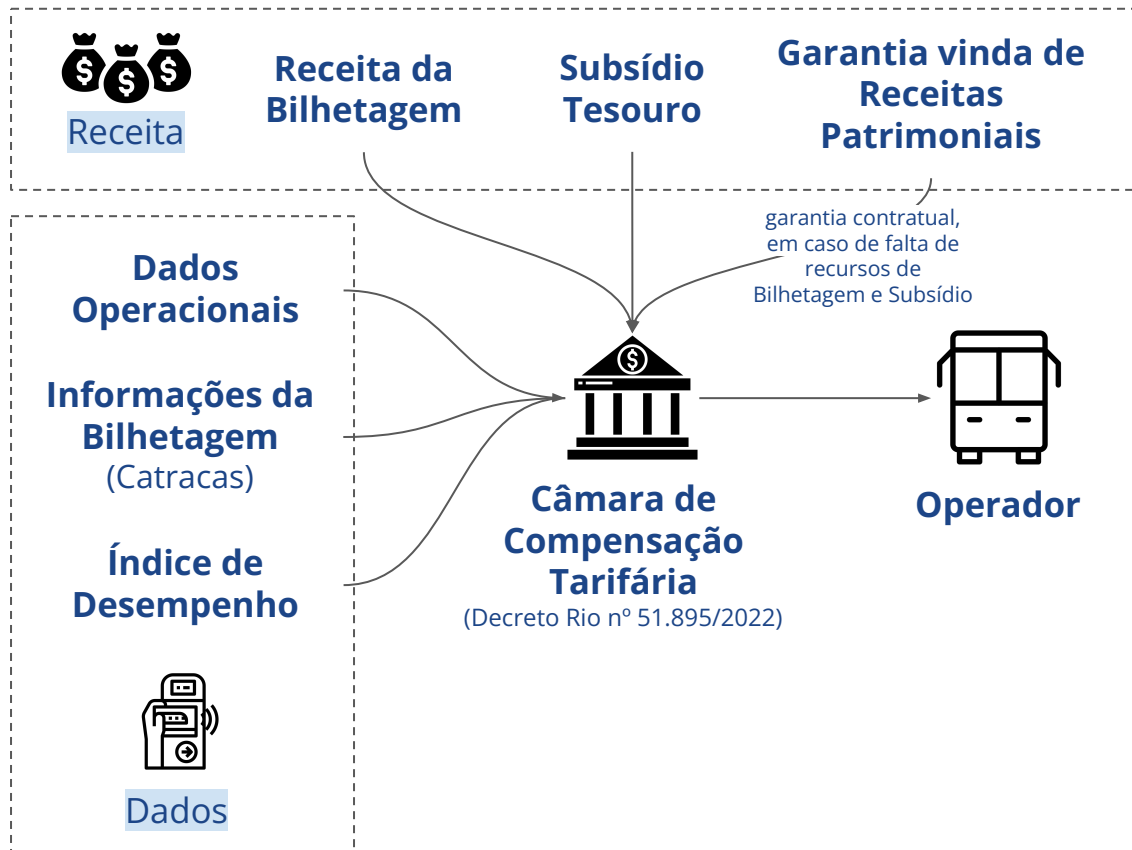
Receita

Receita da Bilhetagem

Subsídio Tesouro

Garantia vinda de Receitas Patrimoniais

garantia contratual, em caso de falta de recursos de Bilhetagem e Subsídio

Dados Operacionais

Informações da Bilhetagem (Catracas)

Índice de Desempenho

Câmara de Compensação Tarifária
(Decreto Rio nº 51.895/2022)

Operador

Dados